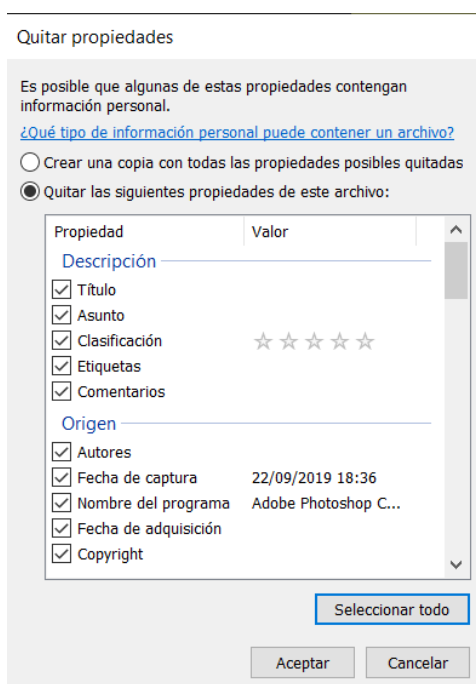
Quitar propiedades

Es posible que algunas de estas propiedades contengan información personal.

¿Qué tipo de información personal puede contener un archivo?

Crear una copia con todas las propiedades posibles quitadas

Quitar las siguientes propiedades de este archivo:

| Propiedad | Valor |
|---|---|
| **Descripción** | |
| Título | |
| Asunto | |
| Clasificación | ☆☆☆☆☆ |
| Etiquetas | |
| Comentarios | |
| **Origen** | |
| Autores | |
| Fecha de captura | 22/09/2019 18:36 |
| Nombre del programa | Adobe Photoshop C... |
| Fecha de adquisición | |
| Copyright | |

Seleccionar todo

Aceptar Cancelar